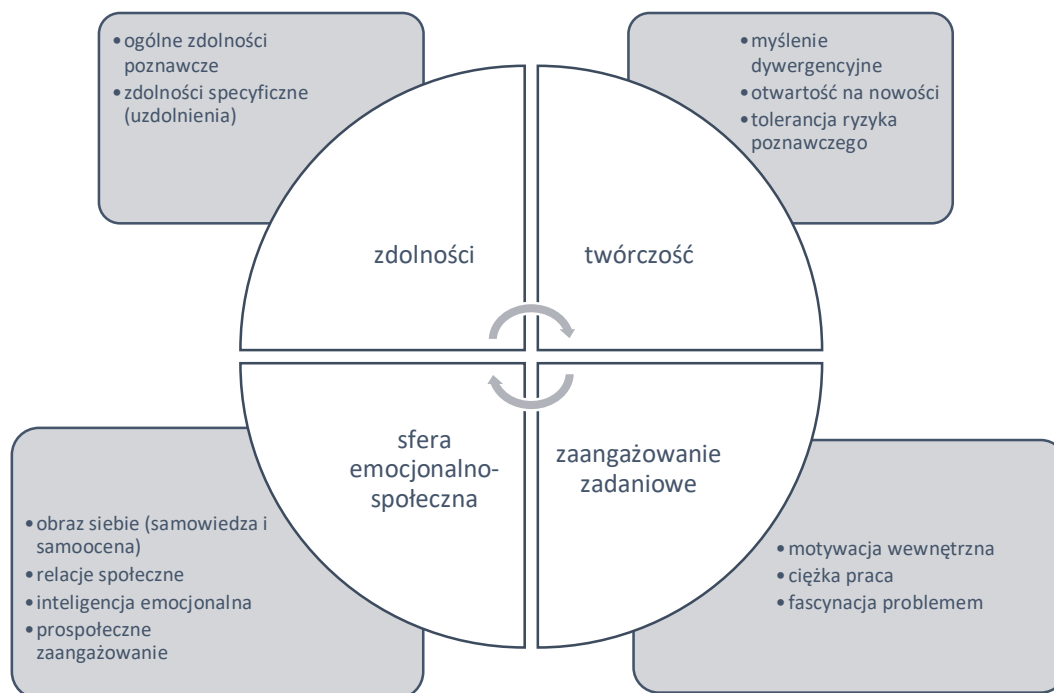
• ogólne zdolności poznawcze
• zdolności specyficzne (uzdolnienia)

• myślenie dywergencyjne
• otwartość na nowości
• tolerancja ryzyka poznawczego

zdolności

twórczość

sfera emocjonalno-społeczna

zaangażowanie zadaniowe

• obraz siebie (samowiedza i samoocena)
• relacje społeczne
• inteligencja emocjonalna
• prospołeczne zaangażowanie

• motywacja wewnętrzna
• ciężka praca
• fascynacja problemem